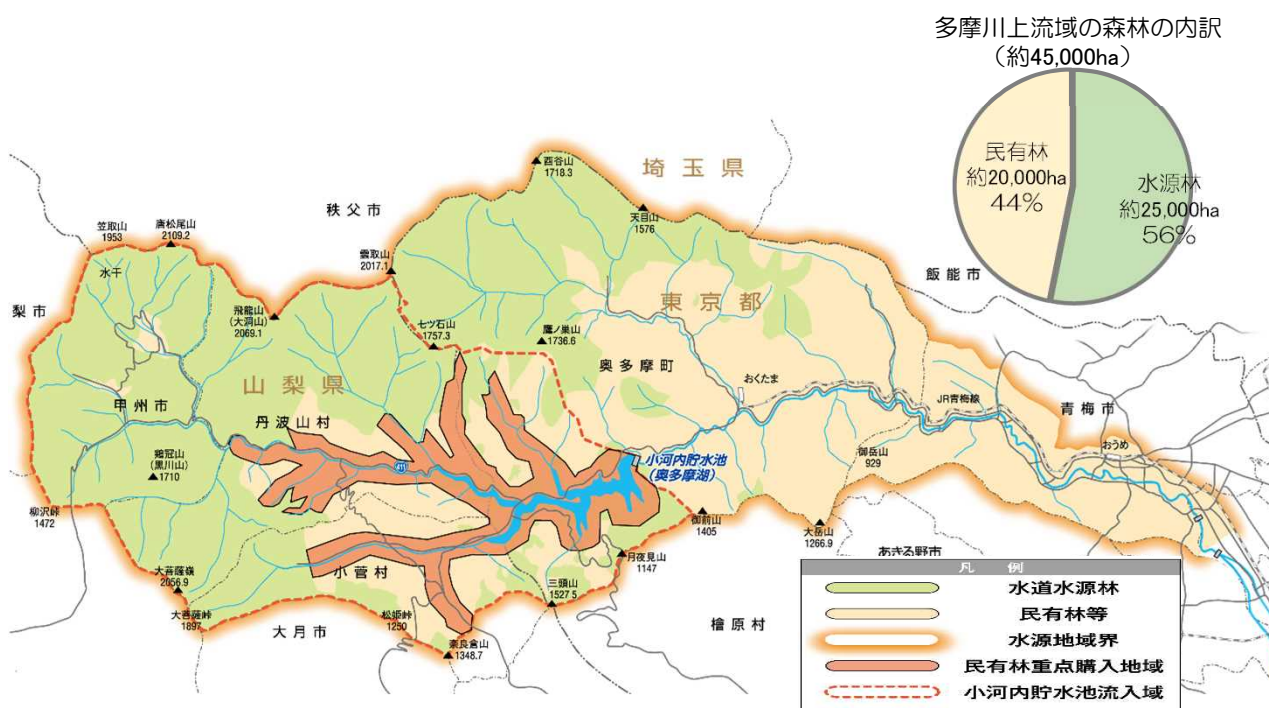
多摩川上流域の森林の内訳
（約45,000ha）

民有林
約20,000ha
44%

水源林
約25,000ha
56%

埼玉県
秩父市
飯能市
東京都
奥多摩町
青梅市
梨市
山梨県
甲州市
丹波山村
小菅村
大月市
檜原村
あきる野市

西谷山
1718.3
天目山
1576
雲取山
2017.1
笠取山
1953
唐松尾山
2109.2
水干
飛龍山
(大洞山)
2069.1
七ツ石山
1757.3
鷹ノ巣山
1736.6
おくたま
JR青梅線
おうめ
鶏冠山
(黒川山)
1710
柳沢峠
1472
御岳山
929
小河内貯水池
(奥多摩湖)
御前山
1405
大岳山
1266.9
月夜見山
1147
三頭山
1527.5
大菩薩嶺
2056.9
大菩薩峠
1897
松姫峠
1250
奈良倉山
1348.7
411

凡例
水道水源林
民有林等
水源地域界
民有林重点購入地域
小河内貯水池流入域